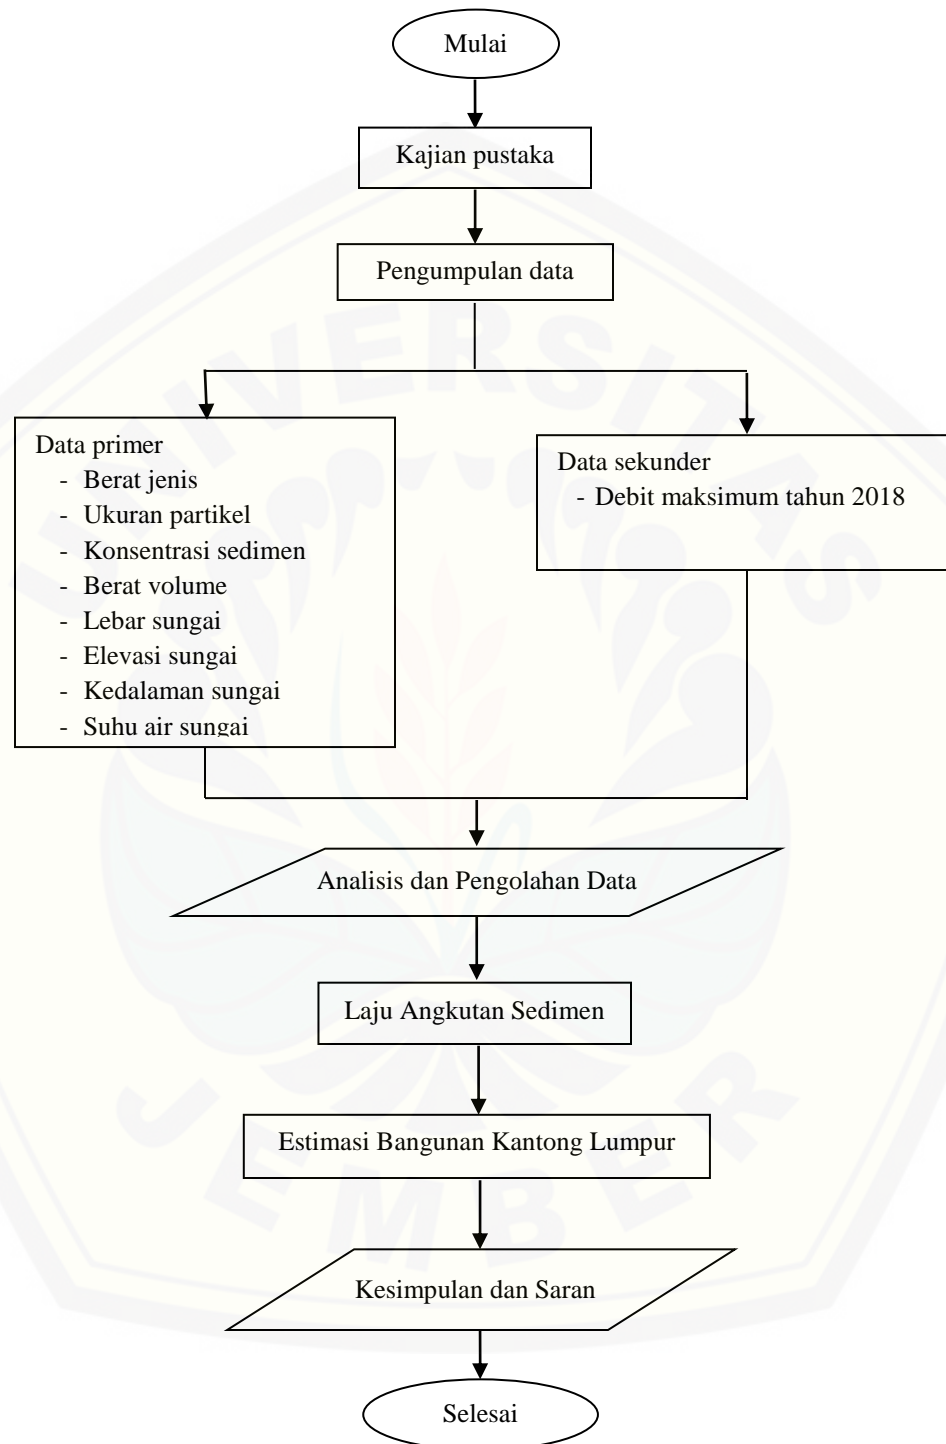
Mulai

Kajian pustaka

Pengumpulan data

Data primer
- Berat jenis
- Ukuran partikel
- Konsentrasi sedimen
- Berat volume
- Lebar sungai
- Elevasi sungai
- Kedalaman sungai
- Suhu air sungai

Data sekunder
- Debit maksimum tahun 2018

Analisis dan Pengolahan Data

Laju Angkutan Sedimen

Estimasi Bangunan Kantong Lumpur

Kesimpulan dan Saran

Selesai

UNIVERSITAS JEMBER